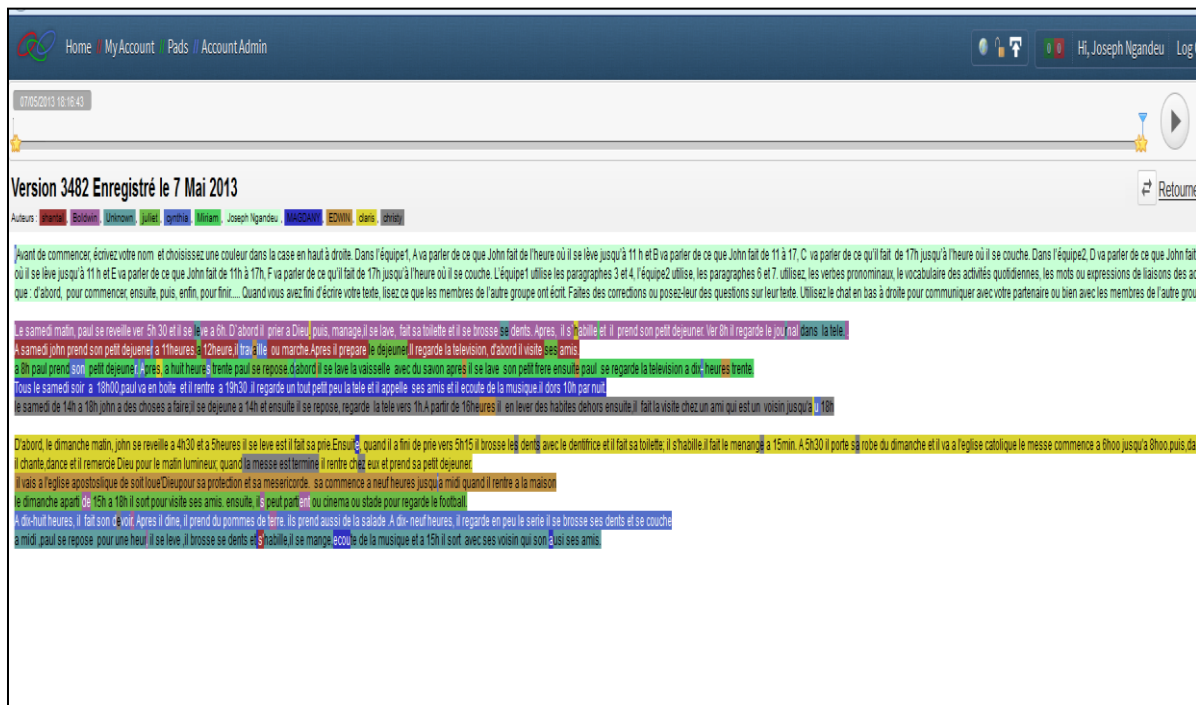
Home // My Account // Pads // Account Admin

Hi, Joseph Ngandeu Log

07/05/2013 18:16:43

Version 3482 Enregistré le 7 Mai 2013

Retourne

Auteurs : chantal, Boldwin, Unknown, juliet, cynthia, Miriam, Joseph Ngandeu, MAGDANY, EDWIN, claris, christy

Avant de commencer, écrivez votre nom et choisissez une couleur dans la case en haut à droite. Dans l'équipe1, A va parler de ce que John fait de l'heure où il se lève jusqu'à 11 h et B va parler de ce que John fait de 11 à 17, C va parler de ce qu'il fait de 17h jusqu'à l'heure où il se couche. Dans l'équipe2, D va parler de ce que John fait où il se lève jusqu'à 11 h et E va parler de ce que John fait de 11h à 17h, F va parler de ce qu'il fait de 17h jusqu'à l'heure où il se couche. L'équipe1 utilise les paragraphes 3 et 4, l'équipe2 utilise, les paragraphes 6 et 7. utilisez, les verbes pronominaux, le vocabulaire des activités quotidiennes, les mots ou expressions de liaisons des ac que : d'abord, pour commencer, ensuite, puis, enfin, pour finir.... Quand vous avez fini d'écrire votre texte, lisez ce que les membres de l'autre groupe ont écrit. Faites des corrections ou posez-leur des questions sur leur texte. Utilisez le chat en bas à droite pour communiquer avec votre partenaire ou bien avec les membres de l'autre grou

Le samedi matin, paul se reveille ver 5h 30 et il se leve a 6h. D' abord il prier a Dieu puis, manage,il se lave, fait sa toilette et il se brosse ses dents. Apres, il s'habille et il prend son petit dejeuner. Ver 8h il regarde le journal dans la tele.
A samedi john prend son petit dejuener a 11heures. a 12heure,il travaille ou marche.Apres il prepare le dejeuner.Il regarde la television, d'abord il visite ses amis.
a 8h paul prend son petit dejeuner. Apres, a huit heures trente paul se repose.d'abord il se lave la vaisselle avec du savon apres il se lave son petit frere ensuite paul se regarde la television a dix heures trente.
Tous le samedi soir a 18h00,paul va en boite et il rentre a 19h30 .il regarde un tout petit peu la tele et il appelle ses amis et il ecoute de la musique.il dors 10h par nuit.
le samedi de 14h a 18h john a des choses a faire:il se dejeune a 14h et ensuite il se repose, regarde la tele vers 1h.A partir de 16heures il en lever des habites dehors ensuite,il fait la visite chez un ami qui est un voisin jusqu'a 18h

D'abord, le dimanche matin, john se reveille a 4h30 et a 5heures il se leve est il fait sa prie.Ensuite, quand il a fini de prie vers 5h15 il brosse les dents avec le dentifrice et il fait sa toilette; il s'habille il fait le menange a 15min. A 5h30 il porte sa robe du dimanche et il va a l'eglise catolique le messe commence a 6hoo jusqu'a 8hoo.puis,da il chante,dance et il remercie Dieu pour le matin lumineux; quand la messe est termine il rentre chez eux et prend sa petit dejeuner.
il vais a l'eglise apostoslique de soit loue'Dieupour sa protection et sa mesericorde. sa commence a neuf heures jusqu'a midi quand il rentre a la maison
le dimanche apart de 15h a 18h il sort pour visite ses amis. ensuite, il peut partent ou cinema ou stade pour regarde le football.
A dix-huit heures, il fait son devoir. Apres il dine, il prend du pommes de terre. ils prend aussi de la salade. A dix- neuf heures, il regarde en peu le serie il se brosse ses dents et se couche
a midi ,paul se repose pour une heur il se leve ,il brosse se dents et s'habille,il se mange ecoute de la musique et a 15h il sort avec ses voisin qui son ausi ses amis.